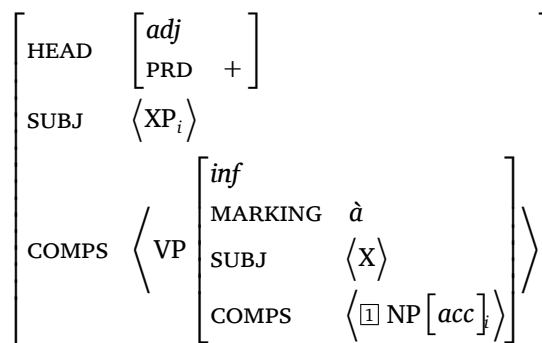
$\begin{bmatrix} \text{HEAD} & \begin{bmatrix} \textit{adj} \\ \text{PRD} \quad + \end{bmatrix} \\ \text{SUBJ} & \langle \text{XP}_i \rangle \\ \text{COMPS} & \left\langle \text{VP} \begin{bmatrix} \textit{inf} & \\ \text{MARKING} & \textit{à} \\ \text{SUBJ} & \langle \text{X} \rangle \\ \text{COMPS} & \langle \boxed{1}\ \text{NP}[\textit{acc}]_i \rangle \end{bmatrix} \right\rangle \end{bmatrix}$